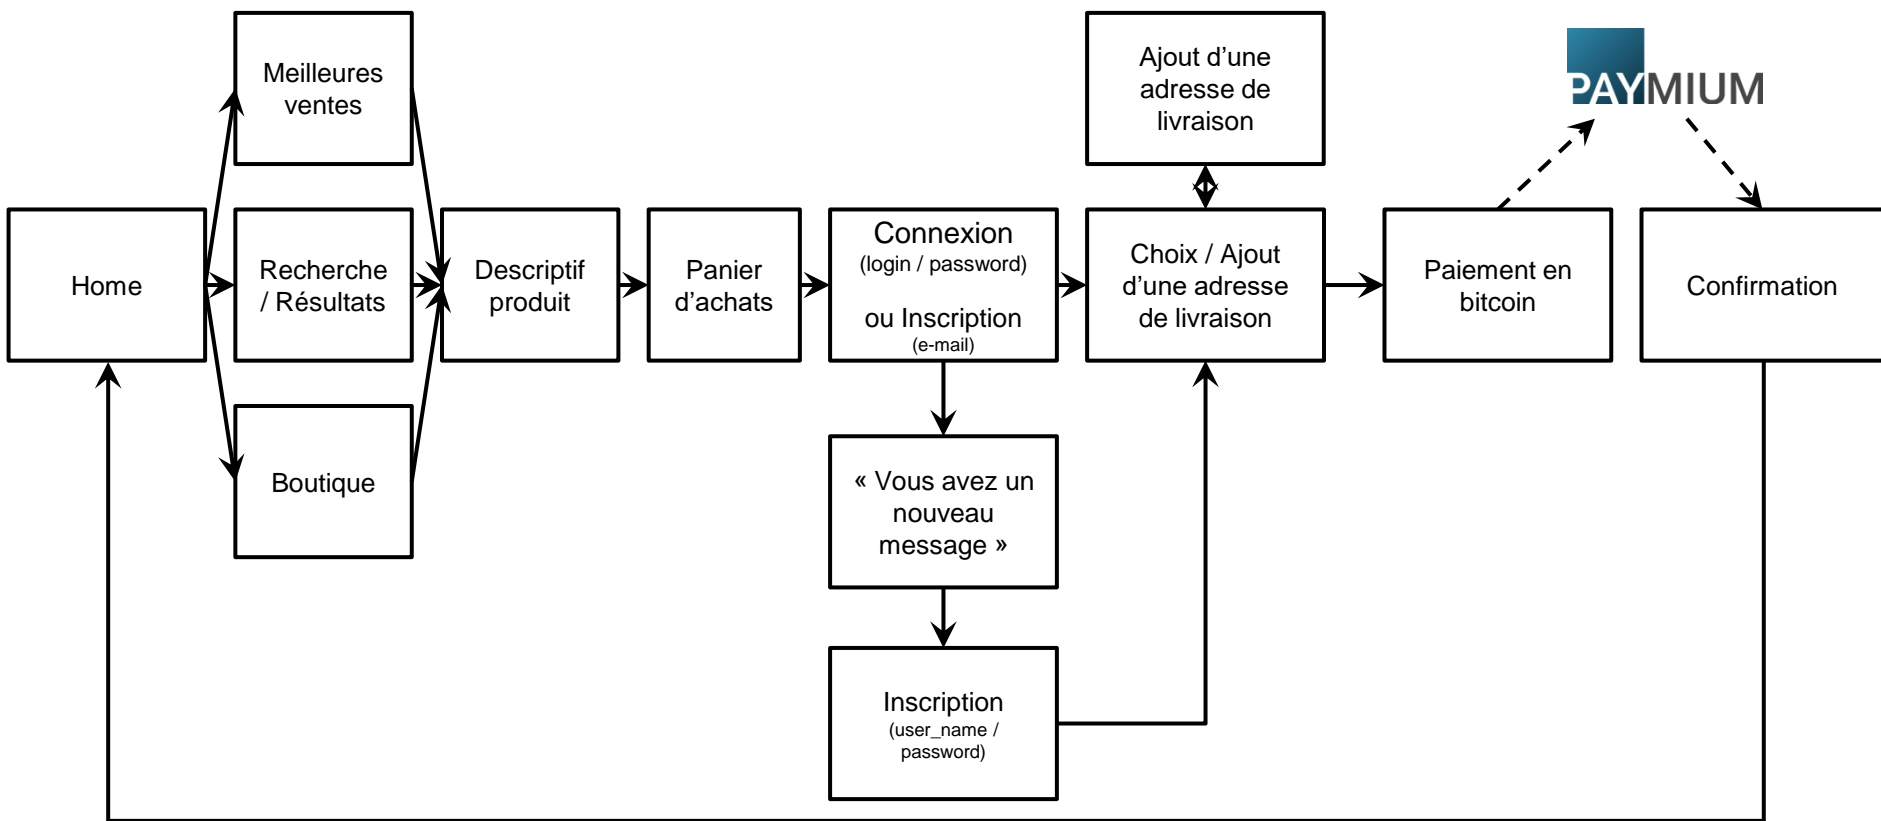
Meilleures ventes

Home

Recherche / Résultats

Boutique

Descriptif produit

Panier d'achats

Connexion
(login / password)

ou Inscription
(e-mail)

« Vous avez un nouveau message »

Inscription
(user_name / password)

Ajout d'une adresse de livraison

Choix / Ajout d'une adresse de livraison

PAYMIUM

Paiement en bitcoin

Confirmation